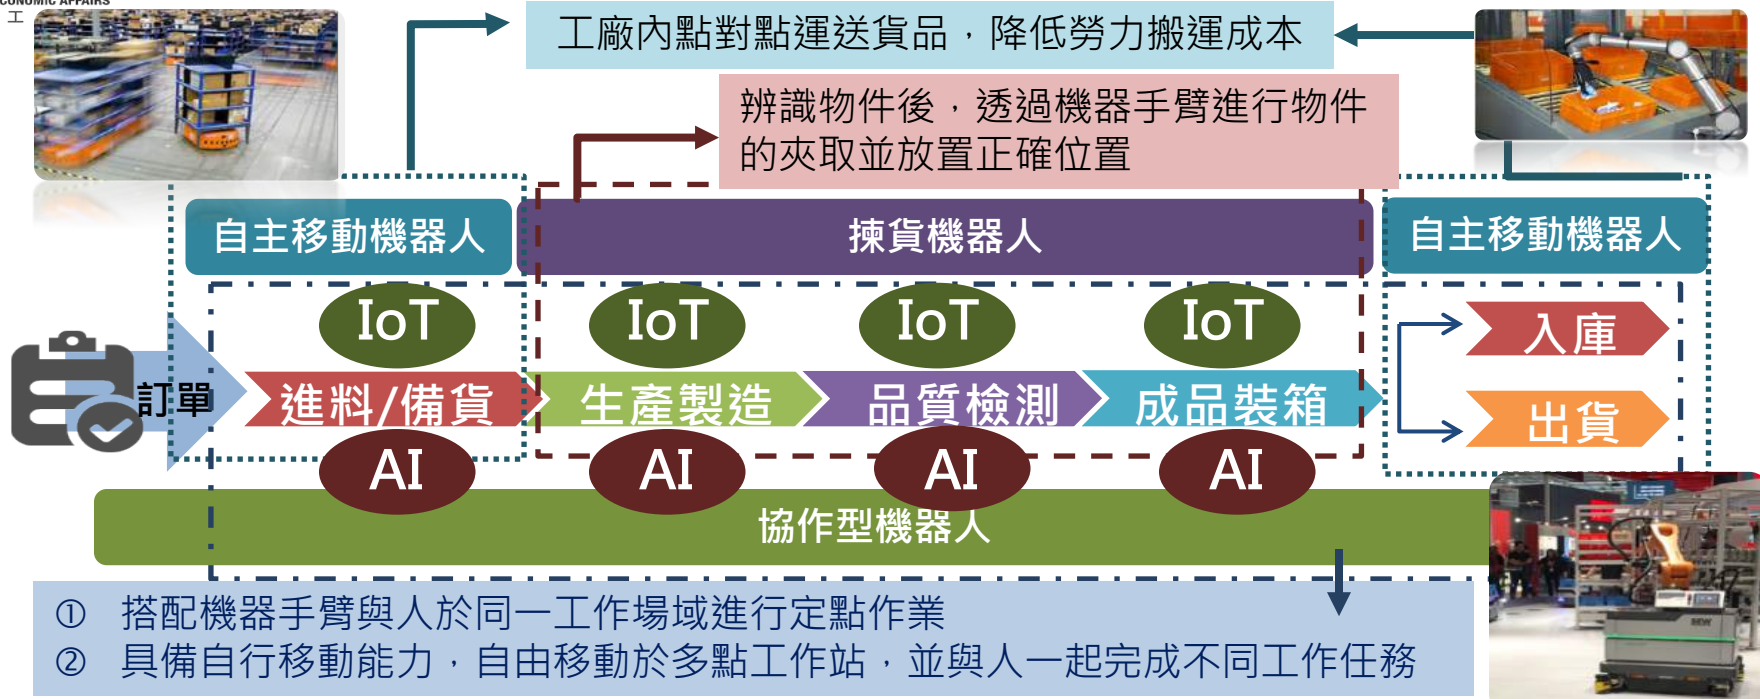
CONOMIC AFFAIRS
工

工廠內點對點運送貨品，降低勞力搬運成本

辨識物件後，透過機器手臂進行物件的夾取並放置正確位置

自主移動機器人

揀貨機器人

自主移動機器人

IoT IoT IoT IoT

訂單

進料/備貨 生產製造 品質檢測 成品裝箱

入庫

出貨

AI AI AI AI

協作型機器人

① 搭配機器手臂與人於同一工作場域進行定點作業
② 具備自行移動能力，自由移動於多點工作站，並與人一起完成不同工作任務